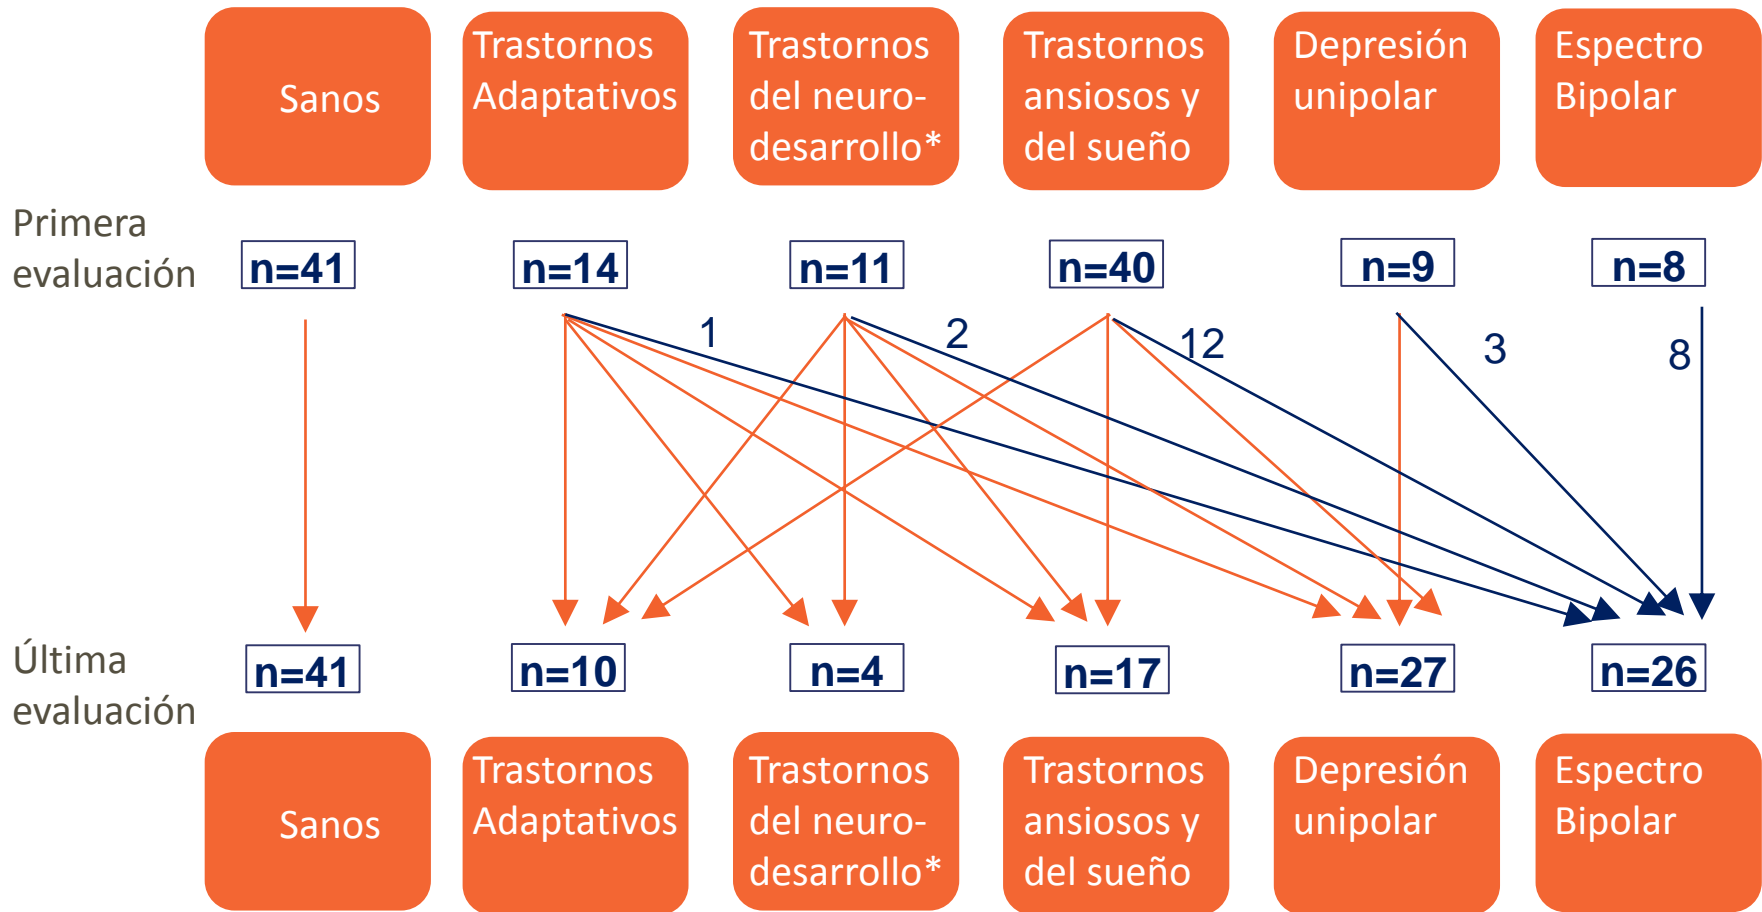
Sanos

Trastornos Adaptativos

Trastornos del neurodesarrollo*

Trastornos ansiosos y del sueño

Depresión unipolar

Espectro Bipolar

Primera evaluación

n=41

n=14

n=11

n=40

n=9

n=8

1

2

12

3

8

Última evaluación

n=41

n=10

n=4

n=17

n=27

n=26

Sanos

Trastornos Adaptativos

Trastornos del neurodesarrollo*

Trastornos ansiosos y del sueño

Depresión unipolar

Espectro Bipolar